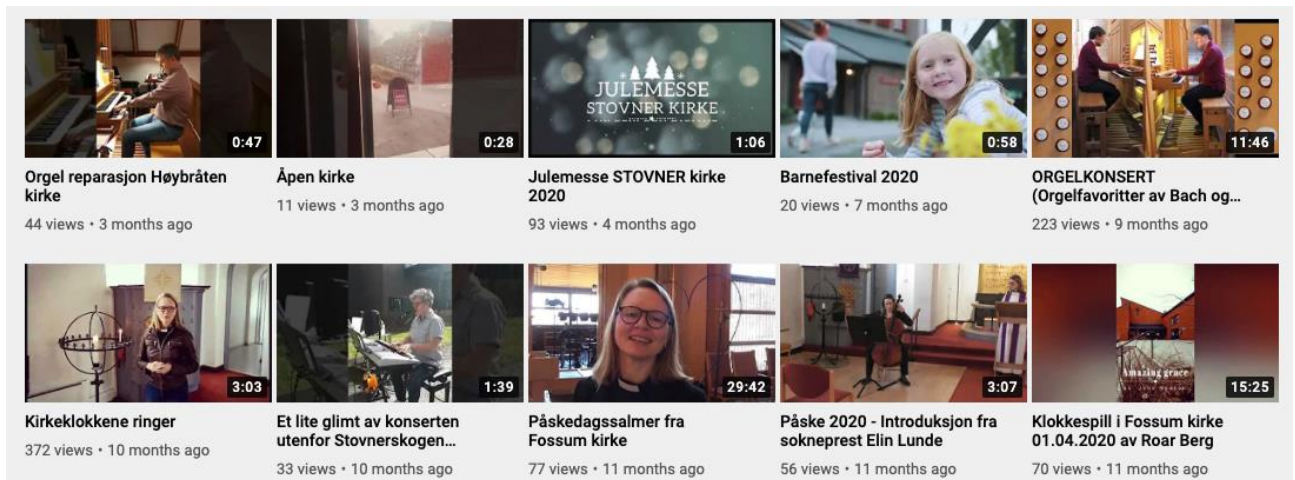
0:47
Orgel reparasjon Høybråten kirke
44 views • 3 months ago

0:28
Åpen kirke
11 views • 3 months ago

JULEMESSE
STOVNER KIRKE
1:06
Julemesse STOVNER kirke 2020
93 views • 4 months ago

0:58
Barnefestival 2020
20 views • 7 months ago

11:46
ORGELKONSERT (Orgelfavoritter av Bach og...
223 views • 9 months ago

3:03
Kirkeklokkene ringer
372 views • 10 months ago

1:39
Et lite glimt av konserten utenfor Stovnerskogen...
33 views • 10 months ago

29:42
Påskedagssalmer fra Fossum kirke
77 views • 11 months ago

3:07
Påske 2020 - Introduksjon fra sokneprest Elin Lunde
56 views • 11 months ago

Amazing grace
15:25
Klokkespill i Fossum kirke 01.04.2020 av Roar Berg
70 views • 11 months ago